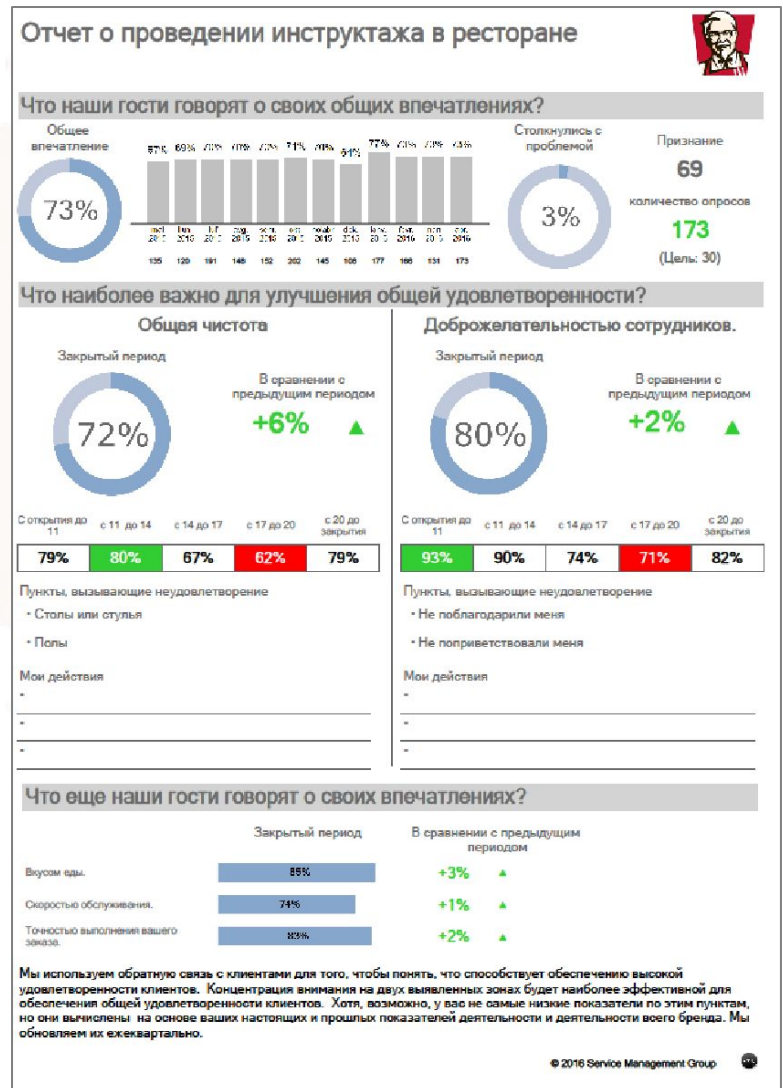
Отчет о проведении инструктажа в ресторане

Что наши гости говорят о своих общих впечатлениях?

Общее впечатление

73%

| 67% | 69% | 70% | 70% | 73% | 71% | 70% | 64% | 77% | 73% | 73% | 73% |
|---|---|---|---|---|---|---|---|---|---|---|---|
| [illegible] 2015 | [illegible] 2015 | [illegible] 2015 | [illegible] 2015 | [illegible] 2015 | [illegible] 2015 | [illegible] 2015 | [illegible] 2015 | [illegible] 2016 | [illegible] 2016 | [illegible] 2016 | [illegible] 2016 |
| 135 | 120 | 191 | 148 | 152 | 202 | 145 | 108 | 177 | 168 | 134 | 173 |

Столкнулись с проблемой

3%

Признание

69

количество опросов

173

(Цель: 30)

Что наиболее важно для улучшения общей удовлетворенности?

Общая чистота

Закрытый период

72%

В сравнении с предыдущим периодом

+6%

| С открытия до 11 | с 11 до 14 | с 14 до 17 | с 17 до 20 | с 20 до закрытия |
|---|---|---|---|---|
| 79% | 80% | 67% | 62% | 79% |

Пункты, вызывающие неудовлетворение

• Столы или стулья

• Полы

Мои действия

•

•

•

Доброжелательностью сотрудников.

Закрытый период

80%

В сравнении с предыдущим периодом

+2%

| С открытия до 11 | с 11 до 14 | с 14 до 17 | с 17 до 20 | с 20 до закрытия |
|---|---|---|---|---|
| 93% | 90% | 74% | 71% | 82% |

Пункты, вызывающие неудовлетворение

• Не поблагодарили меня

• Не поприветствовали меня

Мои действия

•

•

•

Что еще наши гости говорят о своих впечатлениях?

| | Закрытый период | В сравнении с предыдущим периодом |
|---|---|---|
| Вкусом еды. | 85% | +3% |
| Скоростью обслуживания. | 74% | +1% |
| Точностью выполнения вашего заказа. | 83% | +2% |

Мы используем обратную связь с клиентами для того, чтобы понять, что способствует обеспечению высокой удовлетворенности клиентов. Концентрация внимания на двух выявленных зонах будет наиболее эффективной для обеспечения общей удовлетворенности клиентов. Хотя, возможно, у вас не самые низкие показатели по этим пунктам, но они вычислены на основе ваших настоящих и прошлых показателей деятельности и деятельности всего бренда. Мы обновляем их ежеквартально.

© 2016 Service Management Group